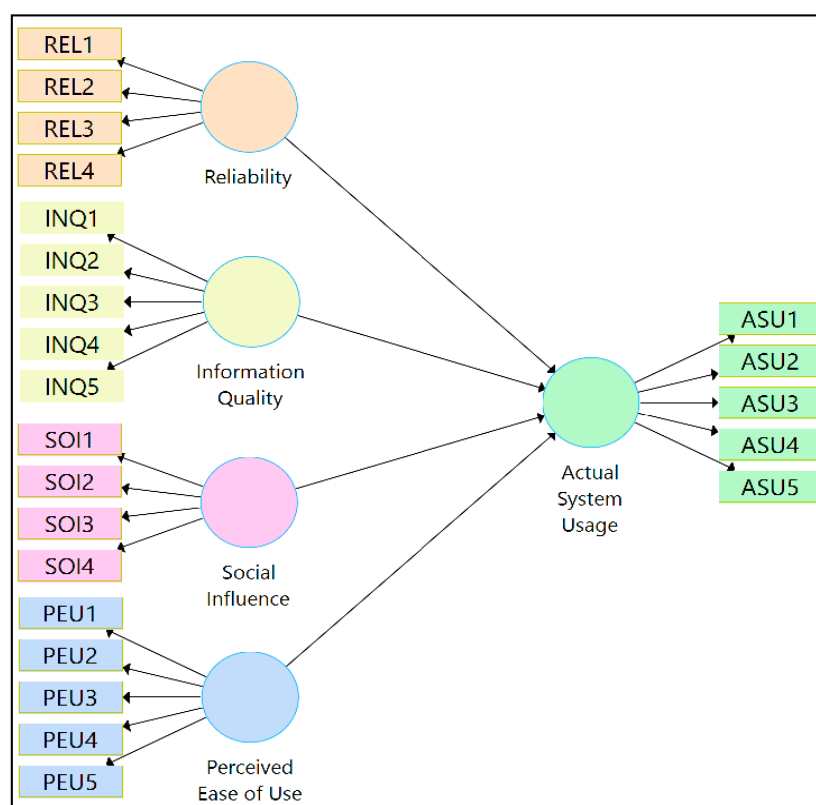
REL1
REL2
REL3
REL4
Reliability

INQ1
INQ2
INQ3
INQ4
INQ5
Information Quality

SOI1
SOI2
SOI3
SOI4
Social Influence

PEU1
PEU2
PEU3
PEU4
PEU5
Perceived Ease of Use

Actual System Usage

ASU1
ASU2
ASU3
ASU4
ASU5